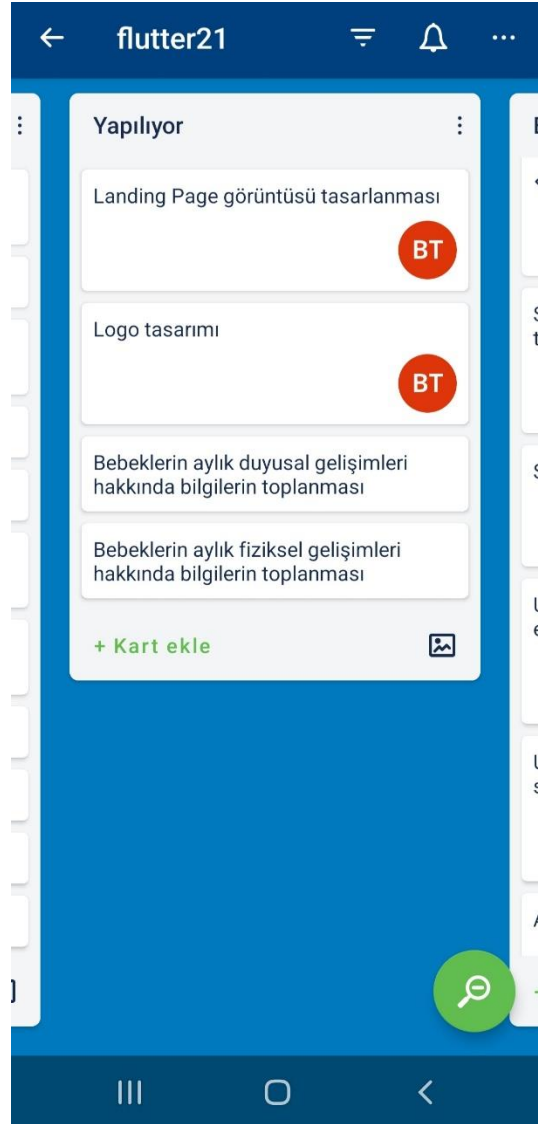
flutter21

Yapılıyor

Landing Page görüntüsü tasarlanması

BT

Logo tasarımı

BT

Bebeklerin aylık duyusal gelişimleri hakkında bilgilerin toplanması

Bebeklerin aylık fiziksel gelişimleri hakkında bilgilerin toplanması

+ Kart ekle